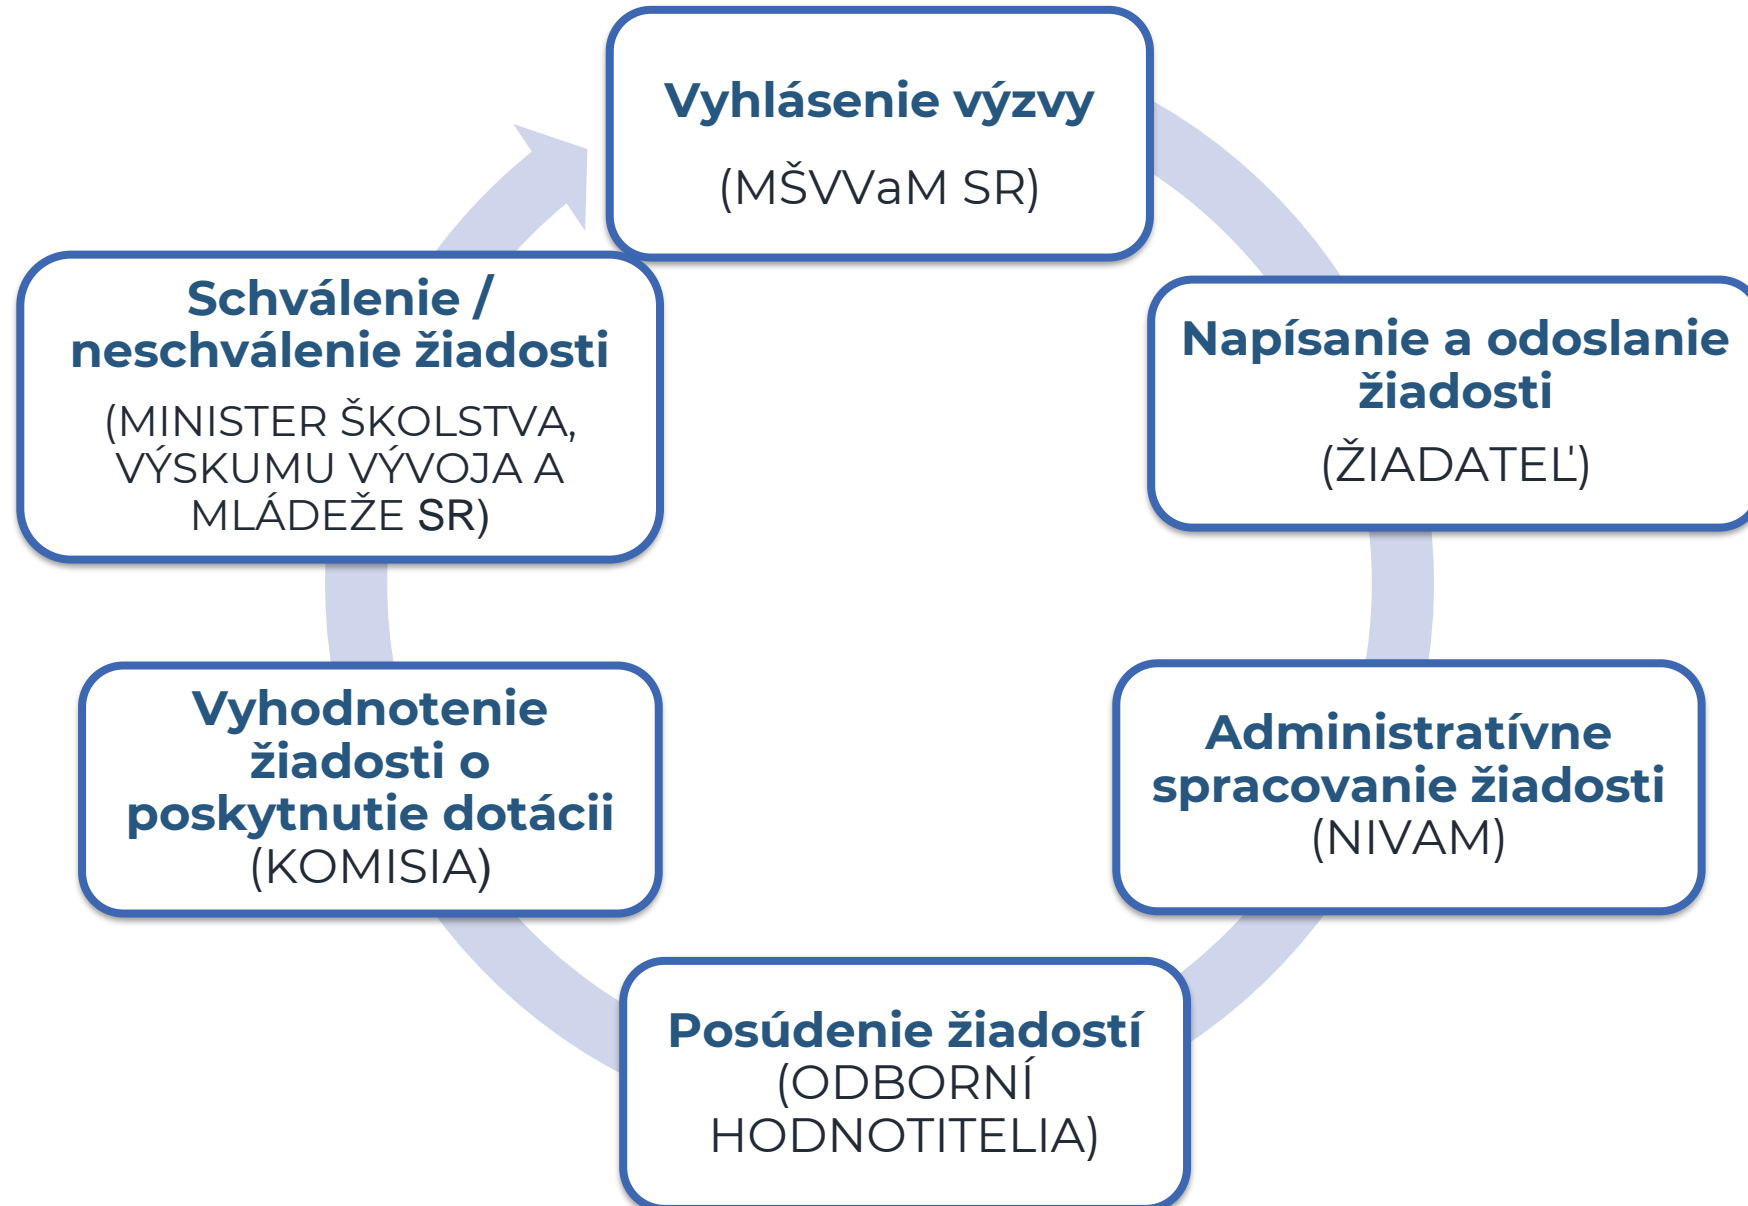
Vyhlásenie výzvy
(MŠVVaM SR)

Napísanie a odoslanie žiadosti
(ŽIADATEĽ)

Administratívne spracovanie žiadosti
(NIVAM)

Posúdenie žiadostí
(ODBORNÍ HODNOTITELIA)

Vyhodnotenie žiadosti o poskytnutie dotácii
(KOMISIA)

Schválenie / neschválenie žiadosti
(MINISTER ŠKOLSTVA, VÝSKUMU VÝVOJA A MLÁDEŽE SR)